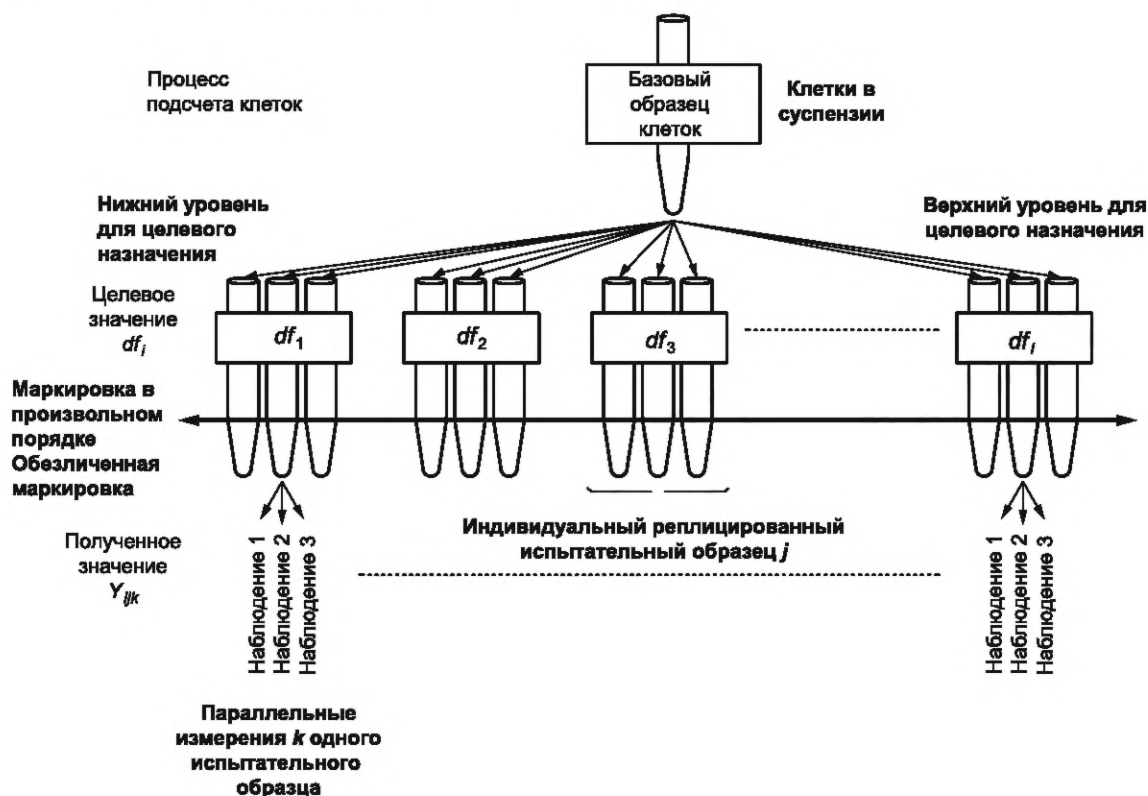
Процесс подсчета клеток

Базовый образец клеток

Клетки в суспензии

Нижний уровень для целевого назначения

Верхний уровень для целевого назначения

Целевое значение $df_i$

$df_1$

$df_2$

$df_3$

$df_I$

Маркировка в произвольном порядке Обезличенная маркировка

Полученное значение $Y_{ijk}$

Наблюдение 1
Наблюдение 2
Наблюдение 3

Индивидуальный реплицированный испытательный образец $j$

Наблюдение 1
Наблюдение 2
Наблюдение 3

Параллельные измерения $k$ одного испытательного образца